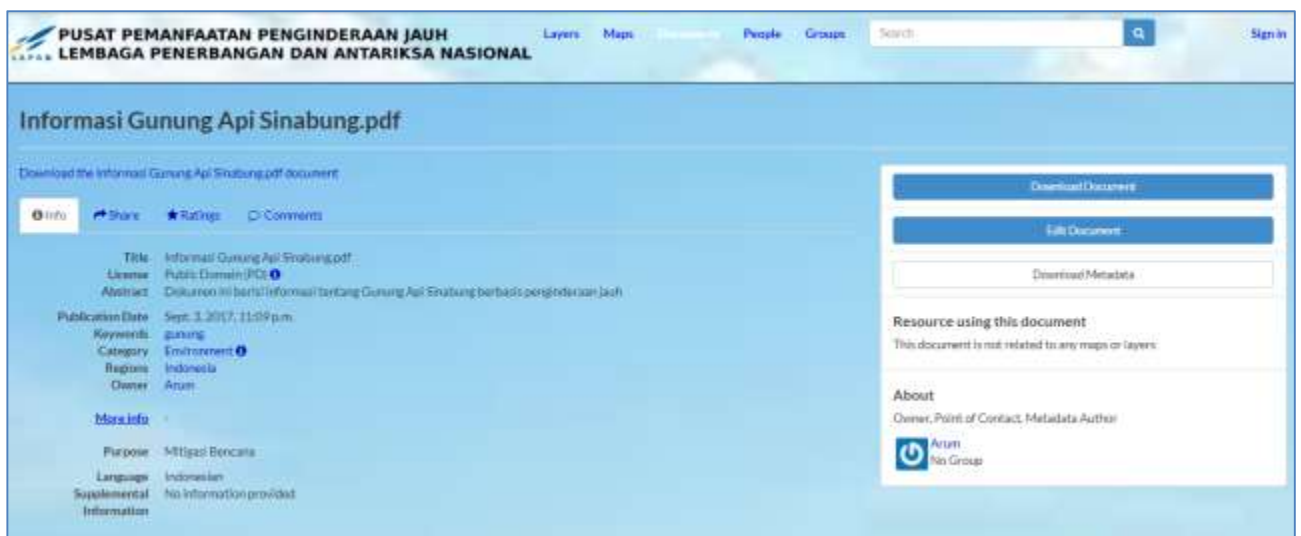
LAPAN PUSAT PEMANFAATAN PENGINDERAAN JAUH
LEMBAGA PENERBANGAN DAN ANTARIKSA NASIONAL

Layers Maps Documents People Groups Search Sign in

Informasi Gunung Api Sinabung.pdf

Download the Informasi Gunung Api Sinabung.pdf document

Info Share Ratings Comments

Title Informasi Gunung Api Sinabung.pdf
License Public Domain (PD)
Abstract Dokumen ini berisi informasi tentang Gunung Api Sinabung berbasis penginderaan jauh

Publication Date Sept. 3, 2017, 11:09 p.m.
Keywords gunung
Category Environment
Regions Indonesia
Owner Arum

More info -

Purpose Mitigasi Bencana

Language Indonesian
Supplemental Information No information provided

Download Document

Edit Document

Download Metadata

Resource using this document
This document is not related to any maps or layers

About
Owner, Point of Contact, Metadata Author
Arum
No Group